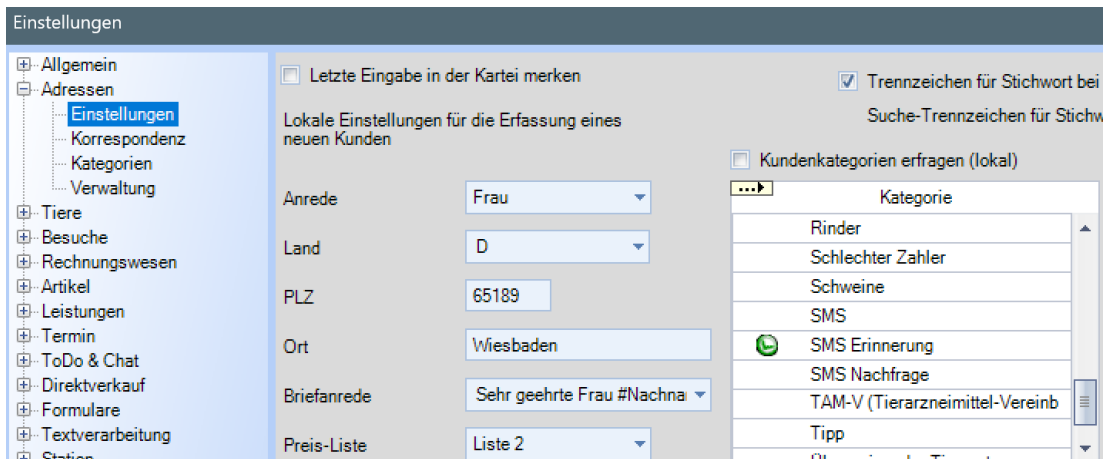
Einstellungen

Allgemein
Adressen
Einstellungen
Korrespondenz
Kategorien
Verwaltung
Tiere
Besuche
Rechnungswesen
Artikel
Leistungen
Termin
ToDo & Chat
Direktverkauf
Formulare
Textverarbeitung
Station

Letzte Eingabe in der Kartei merken

Lokale Einstellungen für die Erfassung eines neuen Kunden

Anrede: Frau
Land: D
PLZ: 65189
Ort: Wiesbaden
Briefanrede: Sehr geehrte Frau #Nachnar
Preis-Liste: Liste 2

Trennzeichen für Stichwort bei
Suche-Trennzeichen für Stichw

Kundenkategorien erfragen (lokal)

| Kategorie |
|---|
| Rinder |
| Schlechter Zahler |
| Schweine |
| SMS |
| SMS Erinnerung |
| SMS Nachfrage |
| TAM-V (Tierarzneimittel-Vereinb |
| Tipp |
| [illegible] |